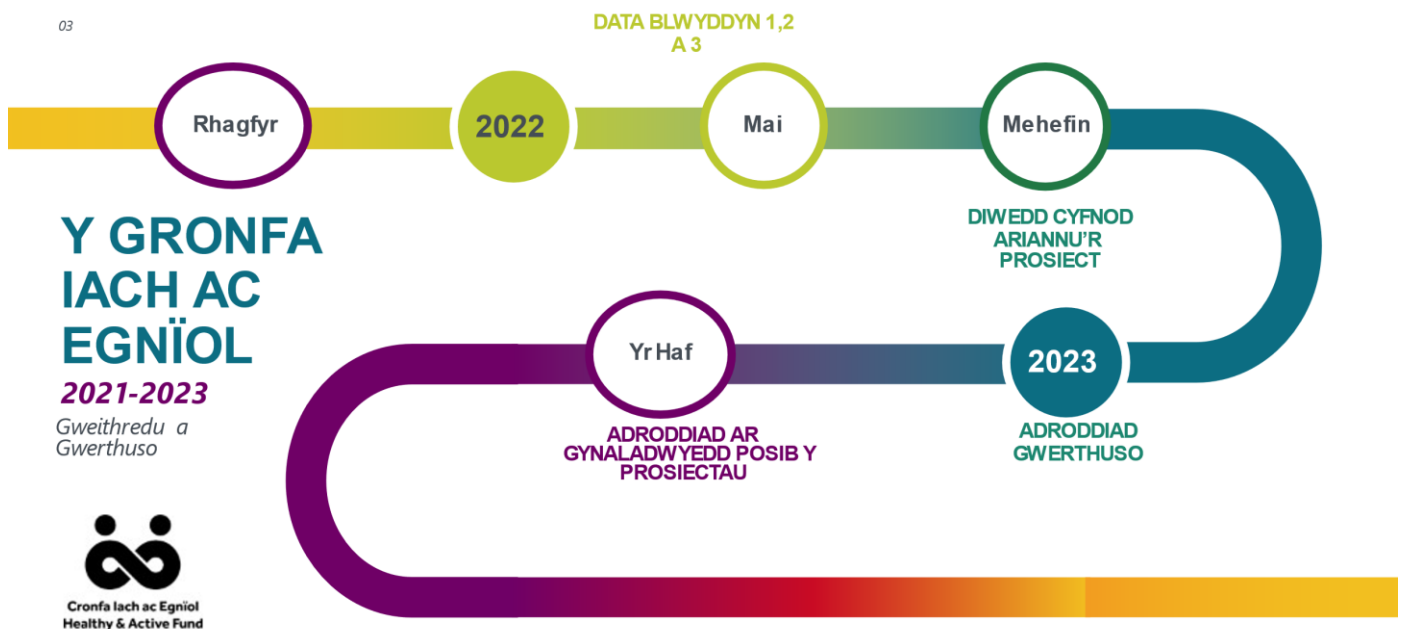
03

DATA BLWYDDYN 1,2 A 3

Rhagfyr

2022

Mai

Mehefin

Y GRONFA IACH AC EGNÏOL

2021-2023

Gweithredu a Gwerthuso

DIWEDD CYFNOD ARIANNU'R PROSIECT

Yr Haf

2023

ADRODDIAD AR GYNALADWYEDD POSIB Y PROSIECTAU

ADRODDIAD GWERTHUSO

Cronfa Iach ac Egnïol
Healthy & Active Fund